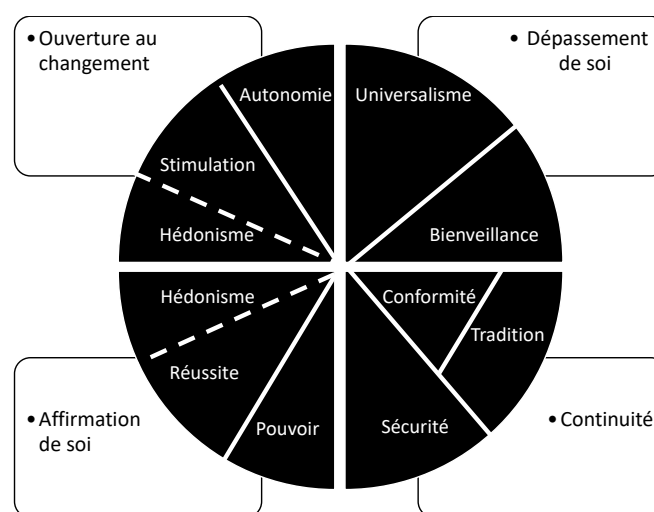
• Ouverture au changement

• Dépassement de soi

Autonomie

Universalisme

Stimulation

Hédonisme

Bienveillance

Hédonisme

Conformité

Tradition

Réussite

• Affirmation de soi

Pouvoir

Sécurité

• Continuité